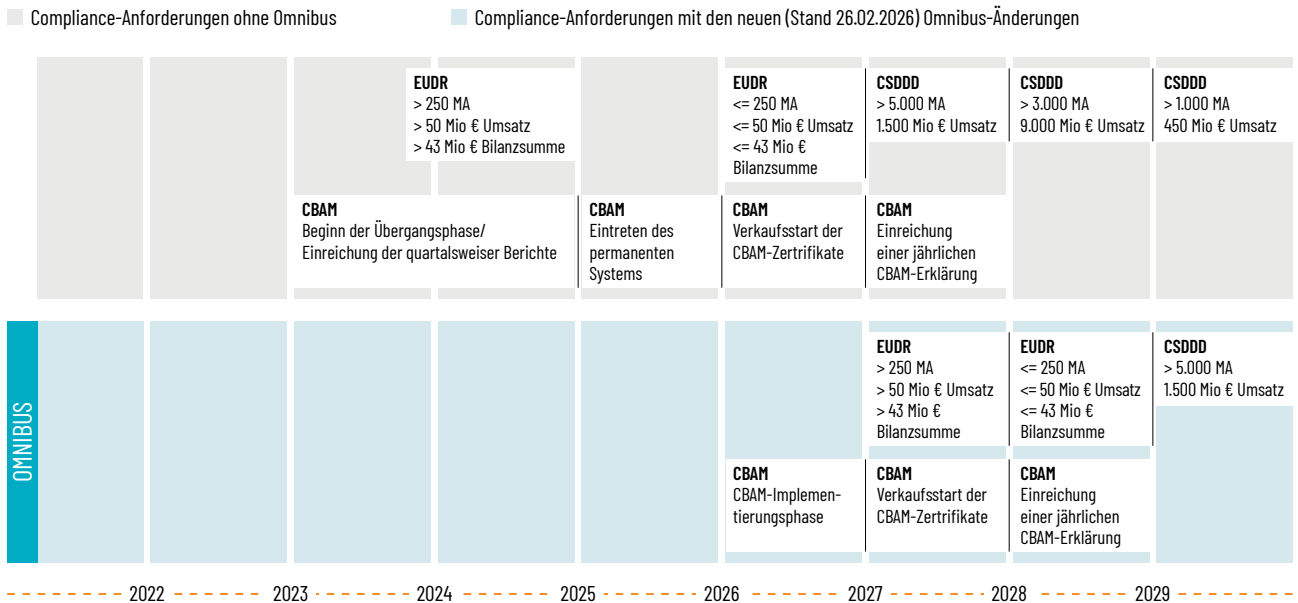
Compliance-Anforderungen ohne Omnibus

Compliance-Anforderungen mit den neuen (Stand 26.02.2026) Omnibus-Änderungen

**EUDR**
> 250 MA
> 50 Mio € Umsatz
> 43 Mio € Bilanzsumme

**EUDR**
<= 250 MA
<= 50 Mio € Umsatz
<= 43 Mio € Bilanzsumme

**CSDDD**
> 5.000 MA
1.500 Mio € Umsatz

**CSDDD**
> 3.000 MA
9.000 Mio € Umsatz

**CSDDD**
> 1.000 MA
450 Mio € Umsatz

**CBAM**
Beginn der Übergangsphase/ Einreichung der quartalsweiser Berichte

**CBAM**
Eintreten des permanenten Systems

**CBAM**
Verkaufsstart der CBAM-Zertrifikate

**CBAM**
Einreichung einer jährlichen CBAM-Erklärung

OMNIBUS

**EUDR**
> 250 MA
> 50 Mio € Umsatz
> 43 Mio € Bilanzsumme

**EUDR**
<= 250 MA
<= 50 Mio € Umsatz
<= 43 Mio € Bilanzsumme

**CSDDD**
> 5.000 MA
1.500 Mio € Umsatz

**CBAM**
CBAM-Implementierungsphase

**CBAM**
Verkaufsstart der CBAM-Zertrifikate

**CBAM**
Einreichung einer jährlichen CBAM-Erklärung

2022 2023 2024 2025 2026 2027 2028 2029